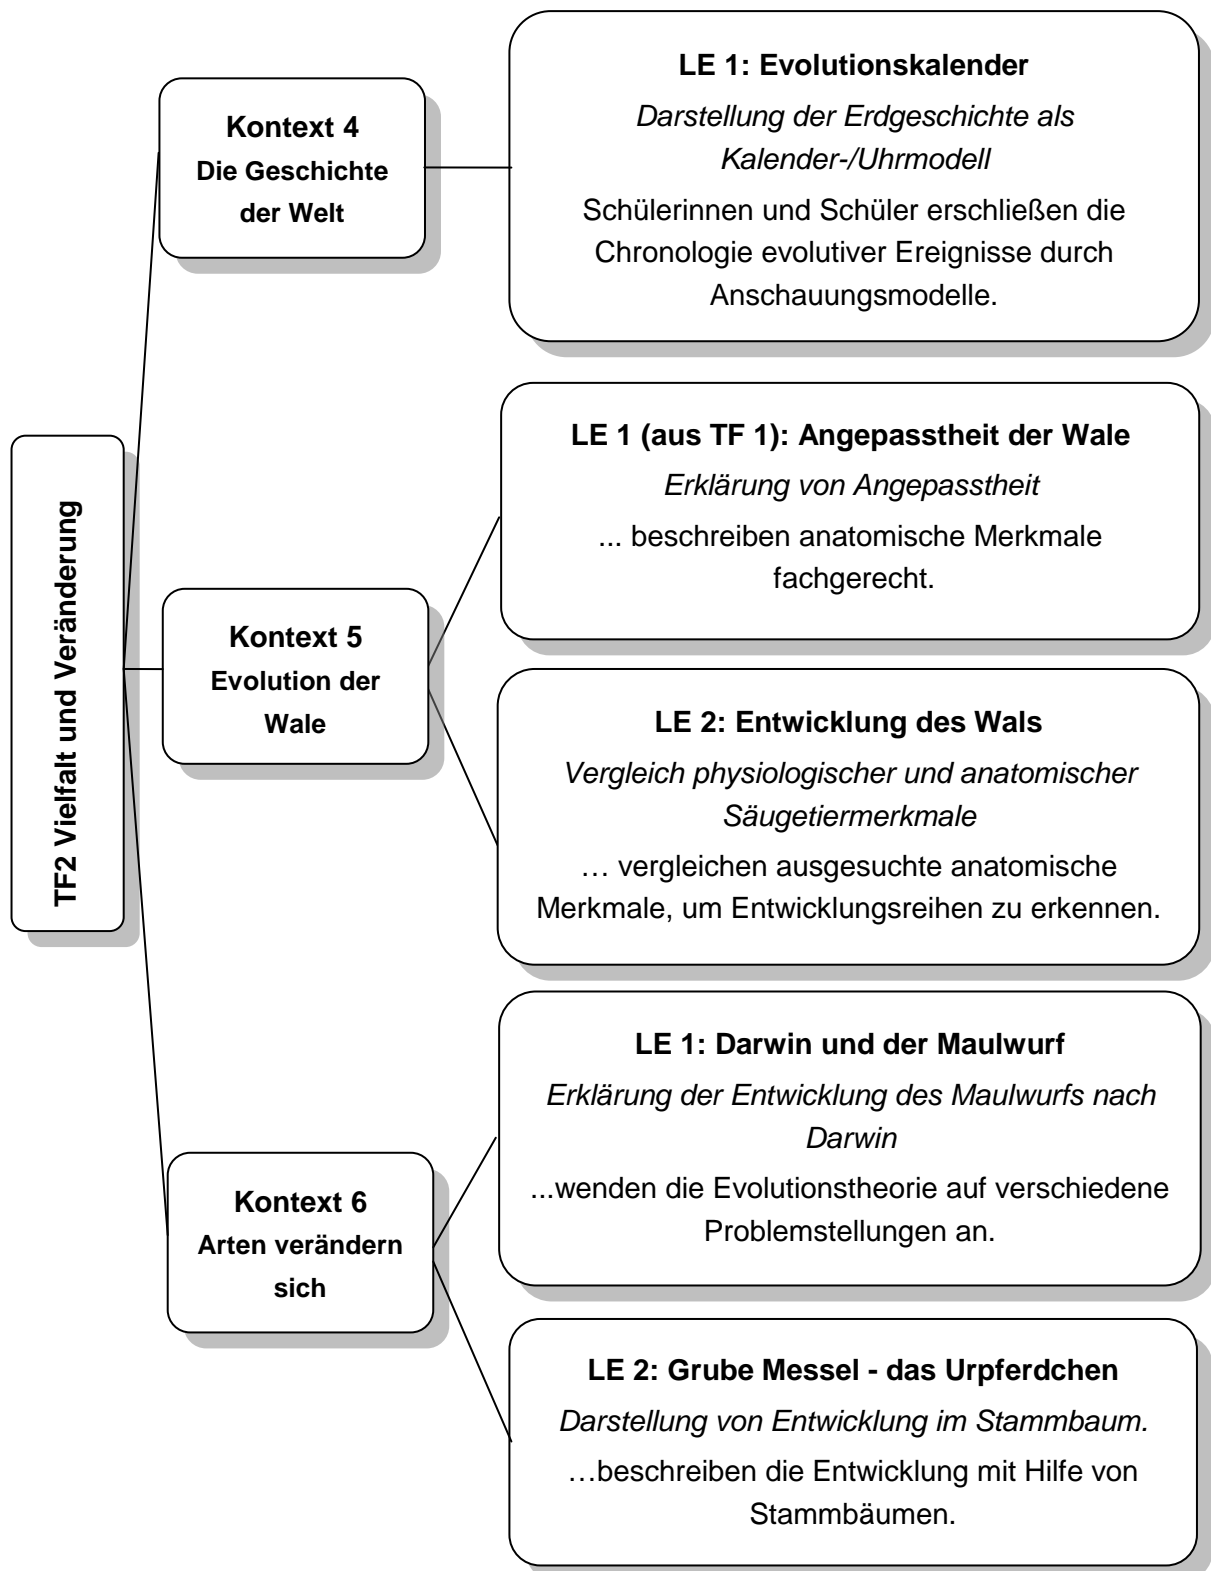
TF2 Vielfalt und Veränderung

Kontext 4
Die Geschichte der Welt

LE 1: Evolutionskalender
*Darstellung der Erdgeschichte als Kalender-/Uhrmodell*
Schülerinnen und Schüler erschließen die Chronologie evolutiver Ereignisse durch Anschauungsmodelle.

Kontext 5
Evolution der Wale

LE 1 (aus TF 1): Angepasstheit der Wale
*Erklärung von Angepasstheit*
... beschreiben anatomische Merkmale fachgerecht.

LE 2: Entwicklung des Wals
*Vergleich physiologischer und anatomischer Säugetiermerkmale*
… vergleichen ausgesuchte anatomische Merkmale, um Entwicklungsreihen zu erkennen.

Kontext 6
Arten verändern sich

LE 1: Darwin und der Maulwurf
*Erklärung der Entwicklung des Maulwurfs nach Darwin*
...wenden die Evolutionstheorie auf verschiedene Problemstellungen an.

LE 2: Grube Messel - das Urpferdchen
*Darstellung von Entwicklung im Stammbaum.*
…beschreiben die Entwicklung mit Hilfe von Stammbäumen.